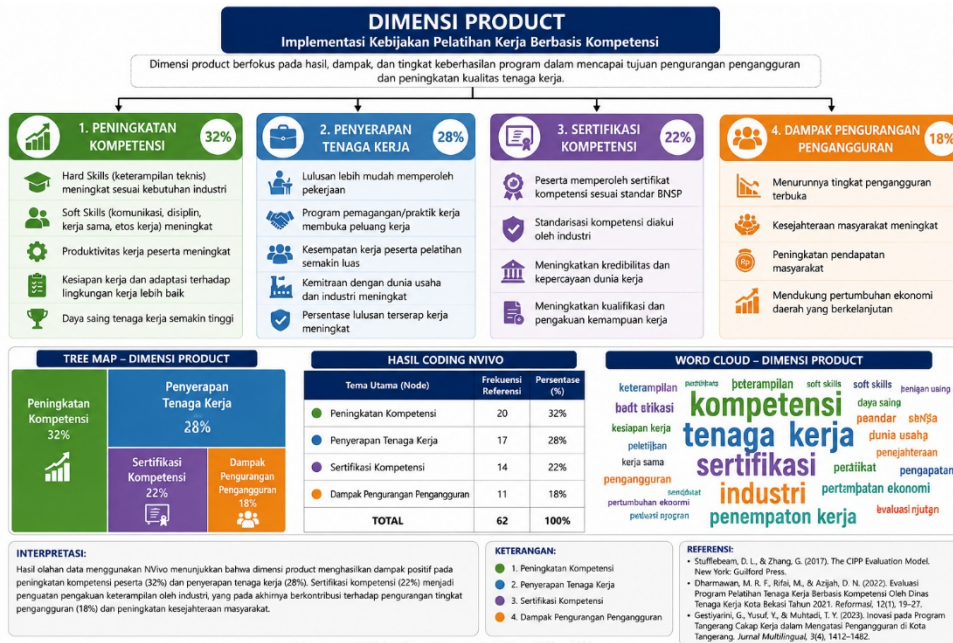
DIMENSI PRODUCT
Implementasi Kebijakan Pelatihan Kerja Berbasis Kompetensi

Dimensi product berfokus pada hasil, dampak, dan tingkat keberhasilan program dalam mencapai tujuan pengurangan pengangguran dan peningkatan kualitas tenaga kerja.

1. PENINGKATAN KOMPETENSI 32%
Hard Skills (keterampilan teknis) meningkat sesuai kebutuhan industri
Soft Skills (komunikasi, disiplin, kerja sama, etos kerja) meningkat
Produktivitas kerja peserta meningkat
Kesiapan kerja dan adaptasi terhadap lingkungan kerja lebih baik
Daya saing tenaga kerja semakin tinggi

2. PENYERAPAN TENAGA KERJA 28%
Lulusan lebih mudah memperoleh pekerjaan
Program pemagangan/praktik kerja membuka peluang kerja
Kesempatan kerja peserta pelatihan semakin luas
Kemitraan dengan dunia usaha dan industri meningkat
Persentase lulusan terserap kerja meningkat

3. SERTIFIKASI KOMPETENSI 22%
Peserta memperoleh sertifikat kompetensi sesuai standar BNSP
Standarisasi kompetensi diakui oleh industri
Meningkatkan kredibilitas dan kepercayaan dunia kerja
Meningkatkan kualifikasi dan pengakuan kemampuan kerja

4. DAMPAK PENGURANGAN PENGANGGURAN 18%
Menurunnya tingkat pengangguran terbuka
Kesejahteraan masyarakat meningkat
Peningkatan pendapatan masyarakat
Mendukung pertumbuhan ekonomi daerah yang berkelanjutan

TREE MAP – DIMENSI PRODUCT
Peningkatan Kompetensi 32%
Penyerapan Tenaga Kerja 28%
Sertifikasi Kompetensi 22%
Dampak Pengurangan Pengangguran 18%

HASIL CODING NVIVO
| Tema Utama (Node) | Frekuensi Referensi | Persentase (%) |
|---|---|---|
| Peningkatan Kompetensi | 20 | 32% |
| Penyerapan Tenaga Kerja | 17 | 28% |
| Sertifikasi Kompetensi | 14 | 22% |
| Dampak Pengurangan Pengangguran | 11 | 18% |
| TOTAL | 62 | 100% |

WORD CLOUD – DIMENSI PRODUCT
keterampilan pertifikasi peterampilan soft skills soft skills penigan usaing badt etikasi kompetensi daya saing kesiapan kerja peandar sbnsa peletijan tenaga kerja dunia usaha kerja sama sertifikasi penejahteraan pertaikat pengapatan pengangguran industri pertambatan ekonomi sendikat pertumbuhan ekoomi pelvati progran penempaton kerja evaluasi njutan

INTERPRETASI:
Hasil olahan data menggunakan NVivo menunjukkan bahwa dimensi product menghasilkan dampak positif pada peningkatan kompetensi peserta (32%) dan penyerapan tenaga kerja (28%). Sertifikasi kompetensi (22%) menjadi penguatan pengakuan keterampilan oleh industri, yang pada akhirnya berkontribusi terhadap pengurangan tingkat pengangguran (18%) dan peningkatan kesejahteraan masyarakat.

KETERANGAN:
1. Peningkatan Kompetensi
2. Penyerapan Tenaga Kerja
3. Sertifikasi Kompetensi
4. Dampak Pengurangan Pengangguran

REFERENSI:
Stufflebeam, D. L., & Zhang, G. (2017). The CIPP Evaluation Model. New York: Guilford Press.
Dharmawan, M. R. F., Rifai, M., & Azijah, D. N. (2022). Evaluasi Program Pelatihan Tenaga Kerja Berbasis Kompetensi Oleh Dinas Tenaga Kerja Kota Bekasi Tahun 2021. Reformasi, 12(1), 19–27.
Gestiyarini, G., Yusuf, Y., & Muhtadi, T. Y. (2023). Inovasi pada Program Tangerang Cakap Kerja dalam Mengatasi Pengangguran di Kota Tangerang. Jurnal Multilingual, 3(4), 1412–1482.